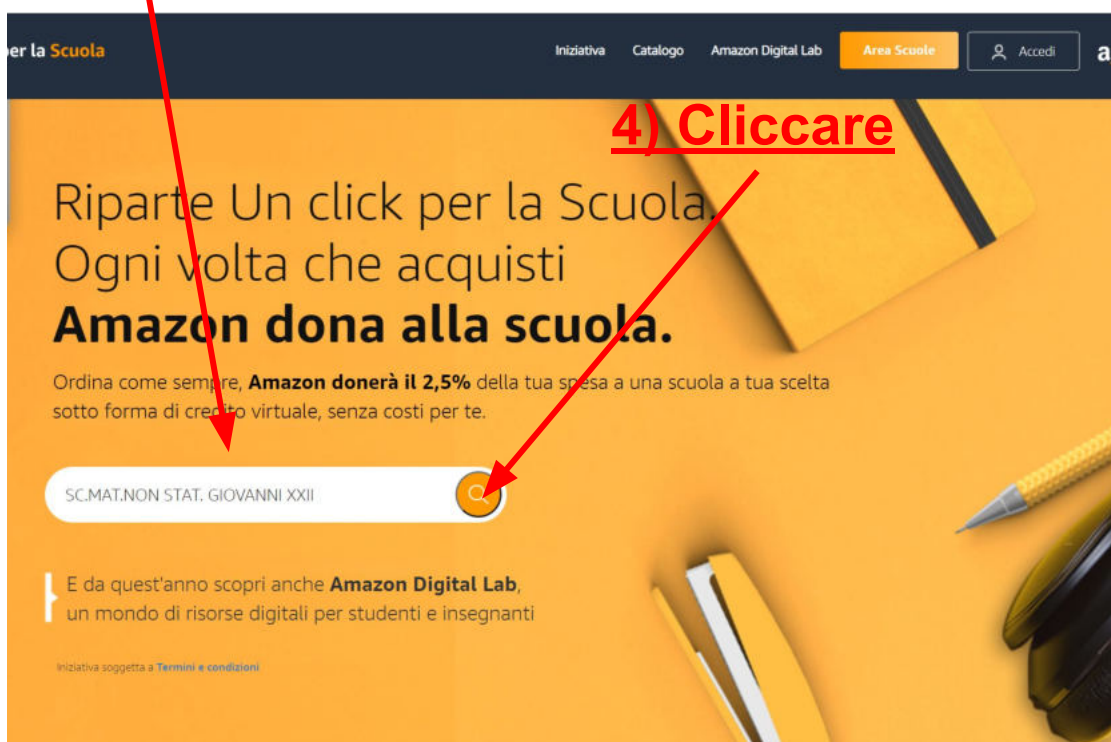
er la Scuola

Iniziativa Catalogo Amazon Digital Lab Area Scuole Accedi a

4) Cliccare

Riparte Un click per la Scuola. Ogni volta che acquisti **Amazon dona alla scuola.**

Ordina come sempre, **Amazon donerà il 2,5%** della tua spesa a una scuola a tua scelta sotto forma di credito virtuale, senza costi per te.

SC.MAT.NON STAT. GIOVANNI XXII

E da quest'anno scopri anche **Amazon Digital Lab**, un mondo di risorse digitali per studenti e insegnanti

Iniziativa soggetta a Termini e condizioni